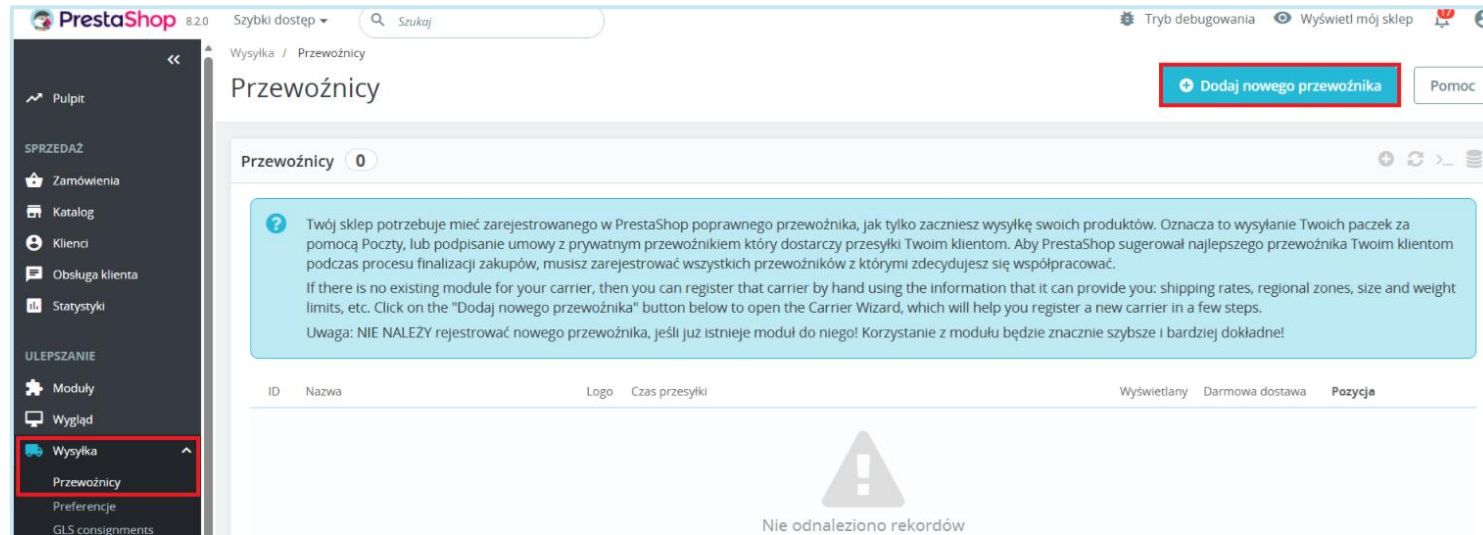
PrestaShop 8.2.0 Szybki dostęp Szukaj Tryb debugowania Wyświetl mój sklep

Pulpit

SPRZEDAŻ
Zamówienia
Katalog
Klienci
Obsługa klienta
Statystyki

ULEPSZANIE
Moduły
Wygląd
Wysyłka
Przewoźnicy
Preferencje
GLS consignments

Wysyłka / Przewoźnicy

Przewoźnicy

Dodaj nowego przewoźnika
Pomoc

Przewoźnicy 0

Twój sklep potrzebuje mieć zarejestrowanego w PrestaShop poprawnego przewoźnika, jak tylko zaczniesz wysyłkę swoich produktów. Oznacza to wysyłanie Twoich paczek za pomocą Poczty, lub podpisanie umowy z prywatnym przewoźnikiem który dostarczy przesyłki Twoim klientom. Aby PrestaShop sugerował najlepszego przewoźnika Twoim klientom podczas procesu finalizacji zakupów, musisz zarejestrować wszystkich przewoźników z którymi zdecydujesz się współpracować.

If there is no existing module for your carrier, then you can register that carrier by hand using the information that it can provide you: shipping rates, regional zones, size and weight limits, etc. Click on the "Dodaj nowego przewoźnika" button below to open the Carrier Wizard, which will help you register a new carrier in a few steps.

Uwaga: NIE NALEŻY rejestrować nowego przewoźnika, jeśli juz istnieje moduł do niego! Korzystanie z modułu będzie znacznie szybsze i bardziej dokładne!

| ID | Nazwa | Logo | Czas przesyłki | Wyświetlany | Darmowa dostawa | Pozycja |
|---|---|---|---|---|---|---|

Nie odnaleziono rekordów